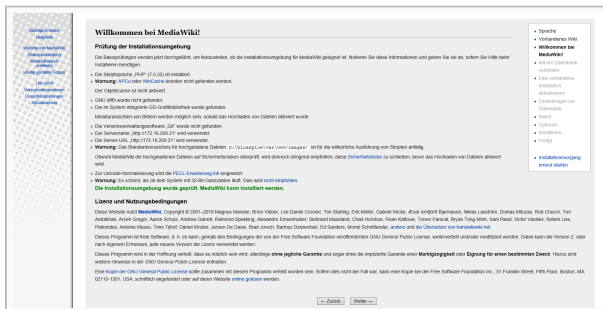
Über dieses Handbuch
Handbuch
Weitere Informationen über MediaWiki
Versionsinformationen
Antworten auf häufig gestellte Fragen
Mailingliste über neue Versionen
Dokumentation
Aktualisierung

Willkommen bei MediaWiki!

Prüfung der Installationsumgebung

Die Basisprüfungen werden jetzt durchgeführt, um festzustellen, ob die Installationsumgebung für MediaWiki geeignet ist. Notieren Sie diese Informationen und geben Sie sie an, sofern Sie Hilfe beim Installieren benötigen.

Die Skriptsprache „PHP" (7.0.32) ist installiert.
Warnung: APCu oder WinCache konnten nicht gefunden werden.
Der Objektcache ist nicht aktiviert.
GNU diff3 wurde nicht gefunden.
Die im System integrierte GD-Grafikbibliothek wurde gefunden.
Miniaturansichten von Bildern werden möglich sein, sobald das Hochladen von Dateien aktiviert wurde.
Die Versionsverwaltungssoftware „Git" wurde nicht gefunden.
Der Servername „http://172.16.200.21" wird verwendet.
Die Server-URL „http://172.16.200.21" wird verwendet.
Warnung: Das Standardverzeichnis für hochgeladene Dateien /var/www/images/ ist für die willkürliche Ausführung von Skripten anfällig.
Obwohl MediaWiki die hochgeladenen Dateien auf Sicherheitsrisiken überprüft, wird dennoch dringend empfohlen, diese Sicherheitslücke zu schließen, bevor das Hochladen von Dateien aktiviert wird.
Zur Unicode-Normalisierung wird die PECL-Erweiterung intl eingesetzt.
Warnung: Es scheint, als ob dein System mit 32-Bit-Ganzzahlen läuft. Dies wird nicht empfohlen.
Die Installationsumgebung wurde geprüft. MediaWiki kann installiert werden.

Lizenz und Nutzungsbedingungen

Diese Website nutzt MediaWiki, Copyright © 2001–2018 Magnus Manske, Brion Vibber, Lee Daniel Crocker, Tim Starling, Erik Möller, Gabriel Wicke, Ævar Arnfjörð Bjarmason, Niklas Laxström, Domas Mituzas, Rob Church, Yuri Astrakhan, Aryeh Gregor, Aaron Schulz, Andrew Garrett, Raimond Spekking, Alexandre Emsenhuber, Siebrand Mazeland, Chad Horohoe, Roan Kattouw, Trevor Parscal, Bryan Tong Minh, Sam Reed, Victor Vasiliev, Rotem Liss, Platonides, Antoine Musso, Timo Tijhof, Daniel Kinzler, Jeroen De Dauw, Brad Jorsch, Bartosz Dziewoński, Ed Sanders, Moriel Schottlender, andere und die Übersetzer von translatewiki.net.

Dieses Programm ist freie Software, d. h. es kann, gemäß den Bedingungen der von der Free Software Foundation veröffentlichten GNU General Public License, weiterverteilt und/oder modifiziert werden. Dabei kann die Version 2, oder nach eigenem Ermessen, jede neuere Version der Lizenz verwendet werden.

Dieses Programm wird in der Hoffnung verteilt, dass es nützlich sein wird, allerdings ohne jegliche Garantie und sogar ohne die implizierte Garantie einer Marktgängigkeit oder Eignung für einen bestimmten Zweck. Hierzu sind weitere Hinweise in der GNU General Public License enthalten.

Eine Kopie der GNU General Public License sollte zusammen mit diesem Programm verteilt worden sein. Sofern dies nicht der Fall war, kann eine Kopie bei der Free Software Foundation Inc., 51 Franklin Street, Fifth Floor, Boston, MA 02110-1301, USA, schriftlich angefordert oder auf deren Website online gelesen werden.

← Zurück Weiter →

Sprache
Vorhandenes Wiki
Willkommen bei MediaWiki!
Mit der Datenbank verbinden
Das vorhandene Installation aktualisieren
Einstellungen zur Datenbank
Name
Optionen
Installieren
Fertig!
Installationsvorgang erneut starten